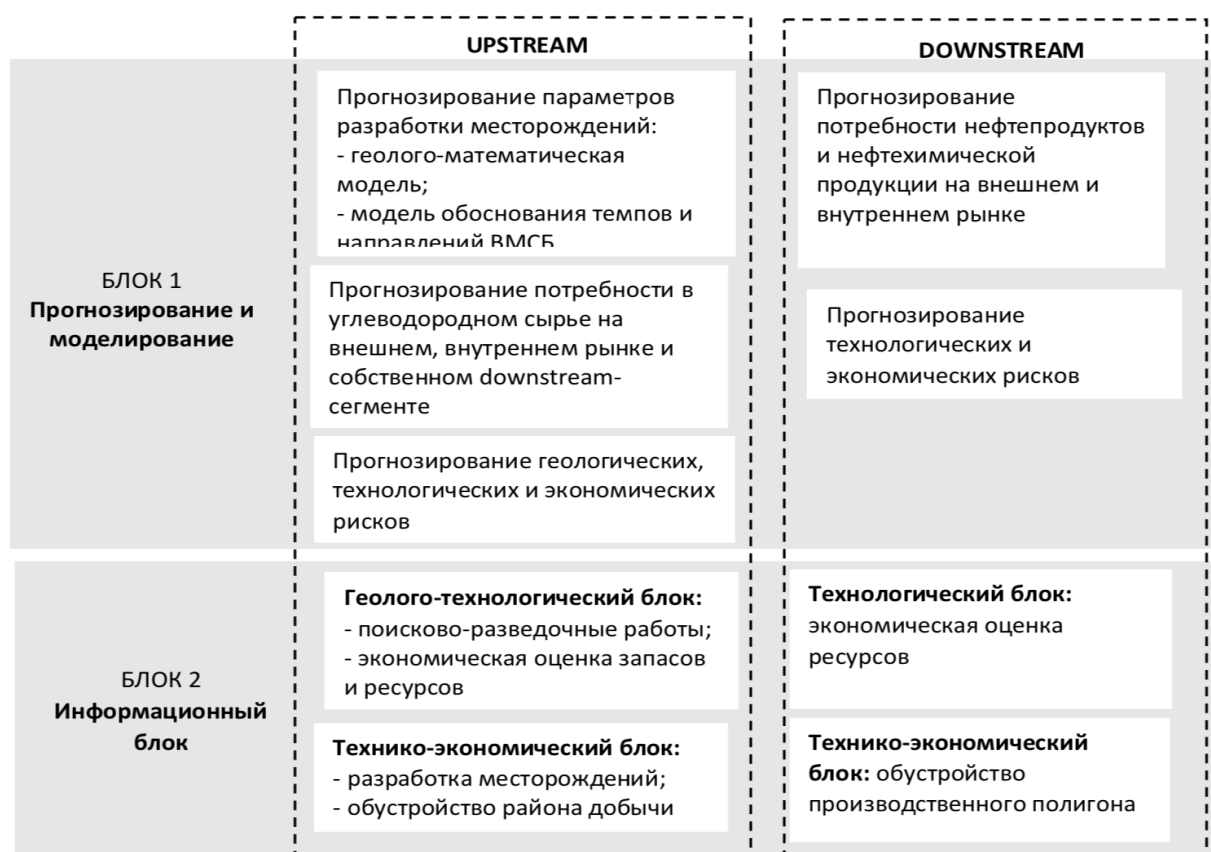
| | UPSTREAM | DOWNSTREAM |
|---|---|---|
| БЛОК 1 **Прогнозирование и моделирование** | Прогнозирование параметров разработки месторождений: - геолого-математическая модель; - модель обоснования темпов и направлений ВМСБ | Прогнозирование потребности нефтепродуктов и нефтехимической продукции на внешнем и внутреннем рынке |
| | Прогнозирование потребности в углеводородном сырье на внешнем, внутреннем рынке и собственном downstream-сегменте | Прогнозирование технологических и экономических рисков |
| | Прогнозирование геологических, технологических и экономических рисков | |
| БЛОК 2 **Информационный блок** | **Геолого-технологический блок:** - поисково-разведочные работы; - экономическая оценка запасов и ресурсов | **Технологический блок:** экономическая оценка ресурсов |
| | **Технико-экономический блок:** - разработка месторождений; - обустройство района добычи | **Технико-экономический блок:** обустройство производственного полигона |